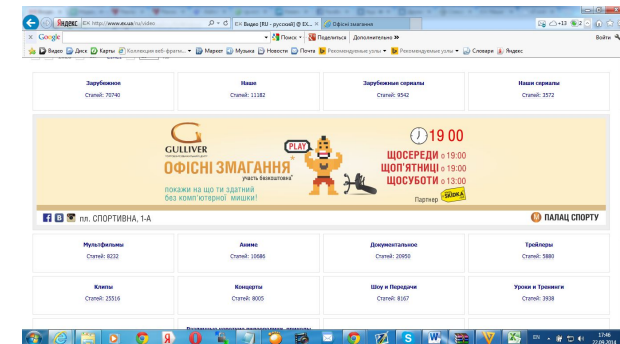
Яндекс EX http://www.ex.ua/ru/video
EX Видео [RU - русский] @ EX... | Офісні змагання

Google | Поиск | Поделиться | Дополнительно » | Войти

Видео | Диск | Карты | Коллекция веб-фрагм... | Маркет | Музыка | Новости | Почта | Рекомендуемые узлы | Рекомендуемые узлы | Словари | Яндекс

| Зарубежное | Наше | Зарубежные сериалы | Наши сериалы |
|---|---|---|---|
| Статей: 70740 | Статей: 11182 | Статей: 9542 | Статей: 3572 |

GULLIVER
PLAY
ОФІСНІ ЗМАГАННЯ
участь безкоштовна*
покажи на що ти здатний без комп'ютерної мишки!
19 00
ЩОСЕРЕДИ о 19:00
ЩОП'ЯТНИЦІ о 19:00
ЩОСУБОТИ о 13:00
Партнер
пл. СПОРТИВНА, 1-А
ПАЛАЦ СПОРТУ

| Мультфильмы | Аниме | Документальное | Трейлеры |
|---|---|---|---|
| Статей: 8232 | Статей: 10686 | Статей: 20950 | Статей: 5880 |
| Клипы | Концерты | Шоу и Передачи | Уроки и Тренинги |
| Статей: 25516 | Статей: 8005 | Статей: 8167 | Статей: 3938 |

EN 12:46 22.09.2014